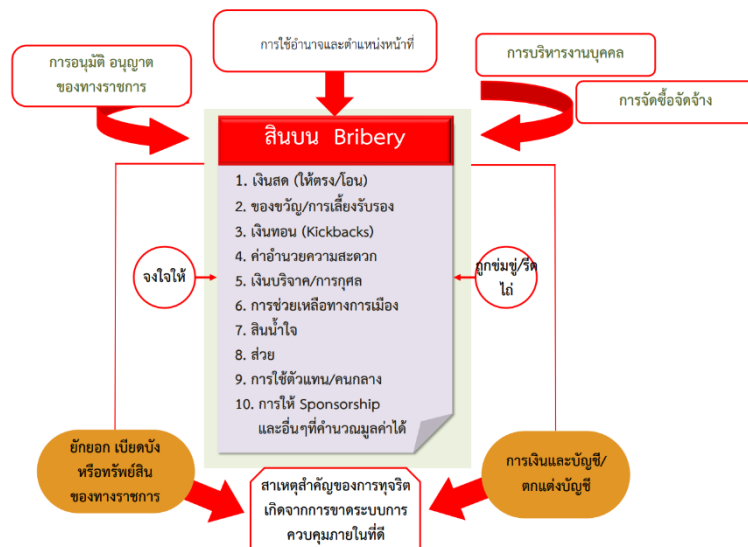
การใช้อำนาจและตำแหน่งหน้าที่

การอนุมัติ อนุญาต ของทางราชการ

การบริหารงานบุคคล

การจัดซื้อจัดจ้าง

สินบน Bribery

1. เงินสด (ให้ตรง/โอน)
2. ของขวัญ/การเลี้ยงรับรอง
3. เงินทอน (Kickbacks)
4. ค่าอำนวยความสะดวก
5. เงินบริจาค/การกุศล
6. การช่วยเหลือทางการเมือง
7. สินน้ำใจ
8. ส่วย
9. การใช้ตัวแทน/คนกลาง
10. การให้ Sponsorship และอื่นๆที่คำนวณมูลค่าได้

จงใจให้

ถูกข่มขู่/รีดไถ่

ยักยอก เบียดบัง หรือทรัพย์สิน ของทางราชการ

การเงินและบัญชี/ตกแต่งบัญชี

สาเหตุสำคัญของการทุจริต เกิดจากการขาดระบบการควบคุมภายในที่ดี